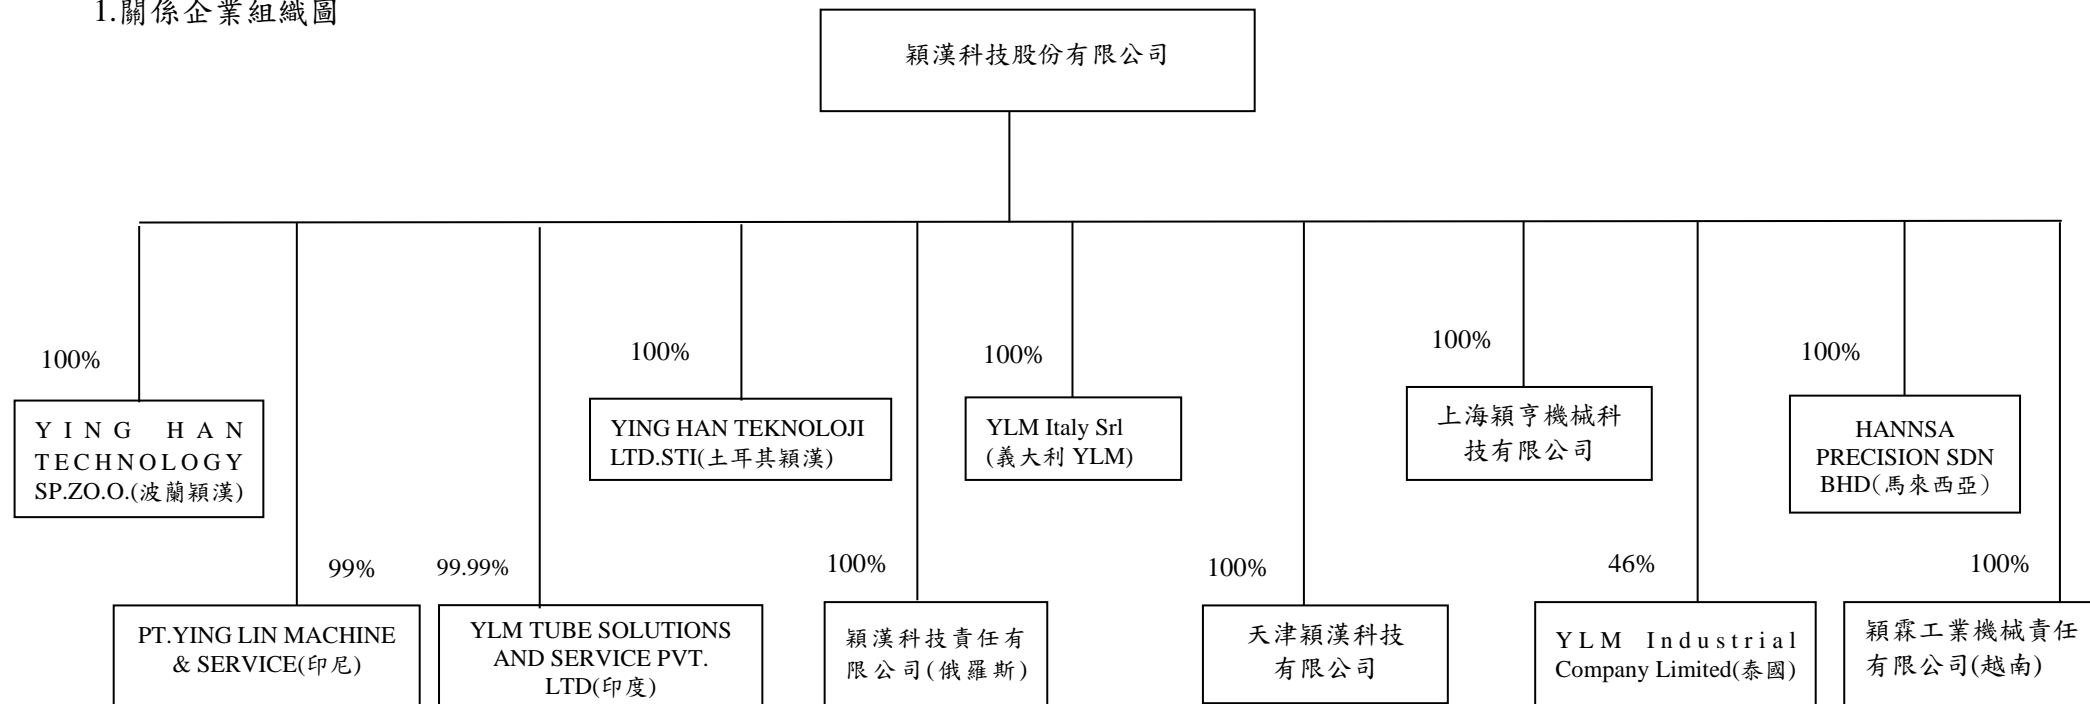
1.關係企業組織圖

穎漢科技股份有限公司

100%

YING HAN TECHNOLOGY SP.ZO.O.(波蘭穎漢)

99%

PT.YING LIN MACHINE & SERVICE(印尼)

99.99%

YLM TUBE SOLUTIONS AND SERVICE PVT. LTD(印度)

100%

YING HAN TEKNOLOJI LTD.STI(土耳其穎漢)

100%

穎漢科技責任有限公司(俄羅斯)

100%

YLM Italy Srl (義大利 YLM)

100%

天津穎漢科技有限公司

100%

上海穎亨機械科技有限公司

46%

YLM Industrial Company Limited(泰國)

100%

HANNSA PRECISION SDN BHD(馬來西亞)

100%

穎霖工業機械責任有限公司(越南)